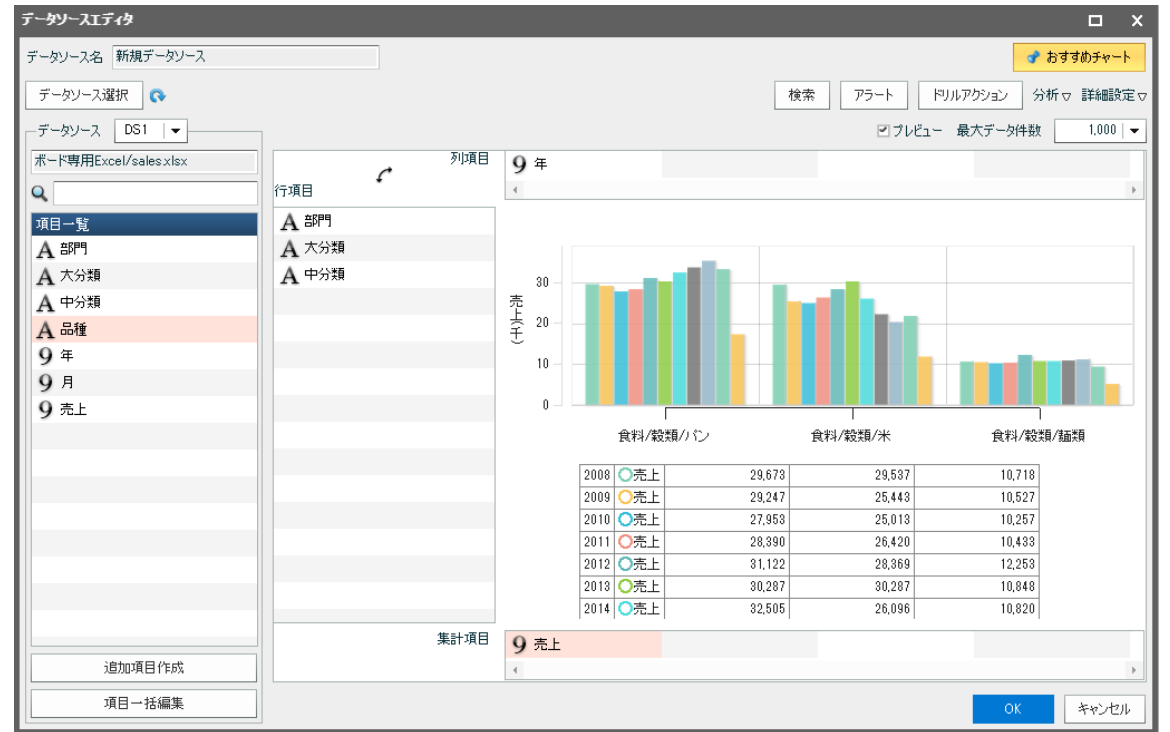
データソースエディタ

データソース名 新規データソース

おすすめチャート

データソース選択

検索 アラート ドリルアクション 分析 詳細設定

データソース DS1

プレビュー 最大データ件数 1,000

ボード専用Excel/sales.xlsx

項目一覧
A 部門
A 大分類
A 中分類
A 品種
9 年
9 月
9 売上

列項目
9 年

行項目
A 部門
A 大分類
A 中分類

売上(千)
30
20
10
0

食料/穀類/パン
食料/穀類/米
食料/穀類/麺類

| 2008 | 売上 | 29,673 | 29,537 | 10,718 |
|---|---|---|---|---|
| 2009 | 売上 | 29,247 | 25,443 | 10,527 |
| 2010 | 売上 | 27,953 | 25,013 | 10,257 |
| 2011 | 売上 | 28,390 | 26,420 | 10,433 |
| 2012 | 売上 | 31,122 | 28,369 | 12,253 |
| 2013 | 売上 | 30,287 | 30,287 | 10,848 |
| 2014 | 売上 | 32,505 | 26,096 | 10,820 |

集計項目
9 売上

追加項目作成
項目一括編集

OK キャンセル